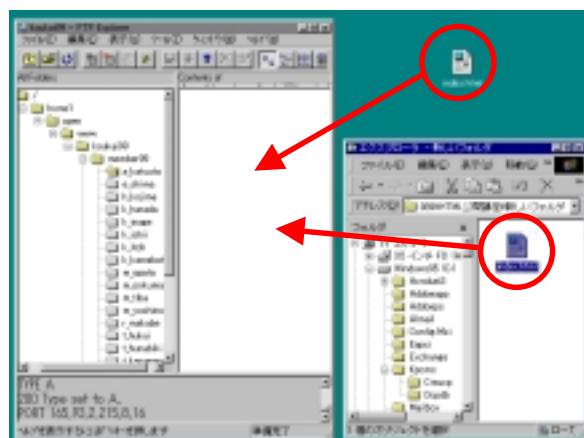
- FTP Explorer
ファイル(F) 編集(E) 表示(V) ツール(T) ウィンドウ(W) ヘルプ(H)
All Folders
Contents of
/
home1
open
www
member99
e_kobuchi
e_shimo
h_iijima
h_hamada
h_inoue
h_ishii
h_koh
h_kawakami
m_maeda
m_mukumo
m_tiba
m_yoshino
r_watabe
t_kotoo
t_hanabishi
TYPE A
200 Type set to A.
PORT 165,93,2,215,8,16
準備完了
index.html
エクスプローラ - 新しいフォルダ
ファイル(F) 編集(E) 表示(V) 移動(G)
アドレス(D)
フォルダ
Windows95 (C:)
Acrobat3
Aldbmaps
Aldtexps
Allmail
Config.Msi
Eapd
Exchange
Kjaomc
Cmaup
Oupdb
Netbox
1 個のオブジェクトを選択
index.html